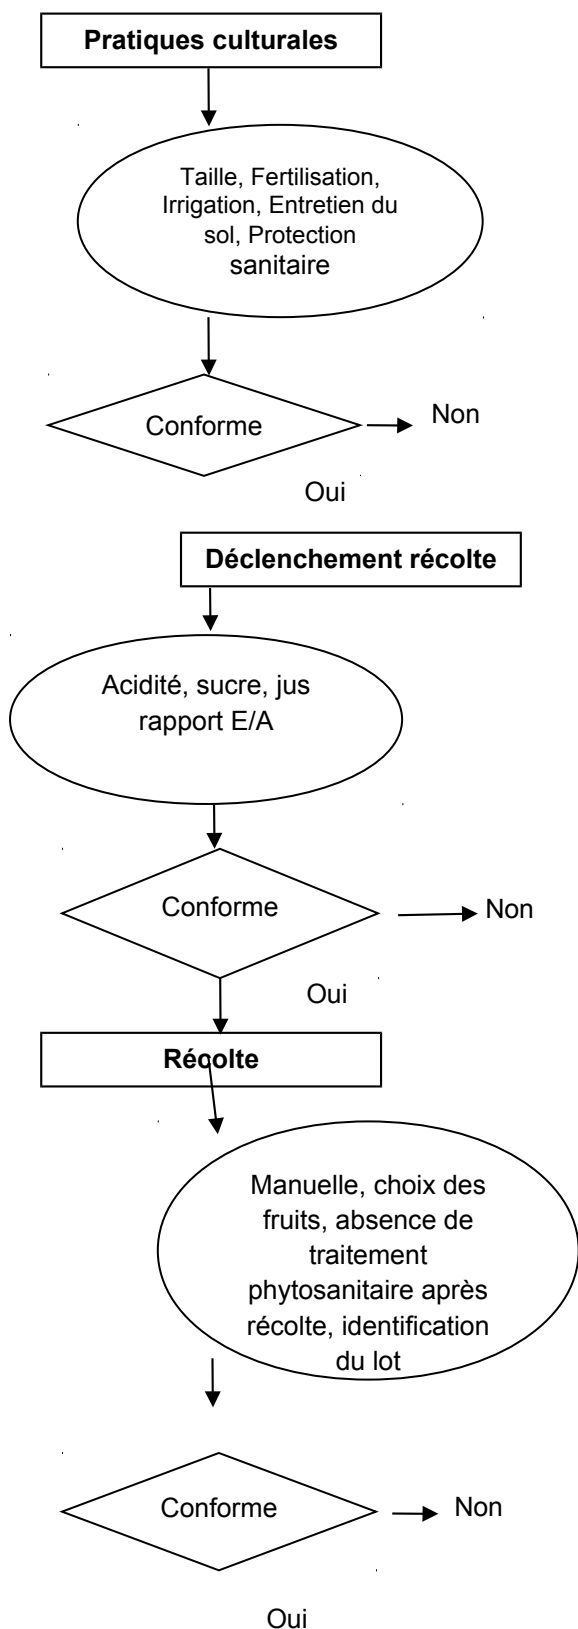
Pratiques culturales

Taille, Fertilisation, Irrigation, Entretien du sol, Protection sanitaire

Conforme

Non

Oui

Déclenchement récolte

Acidité, sucre, jus rapport E/A

Conforme

Non

Oui

Récolte

Manuelle, choix des fruits, absence de traitement phytosanitaire après récolte, identification du lot

Conforme

Non

Oui